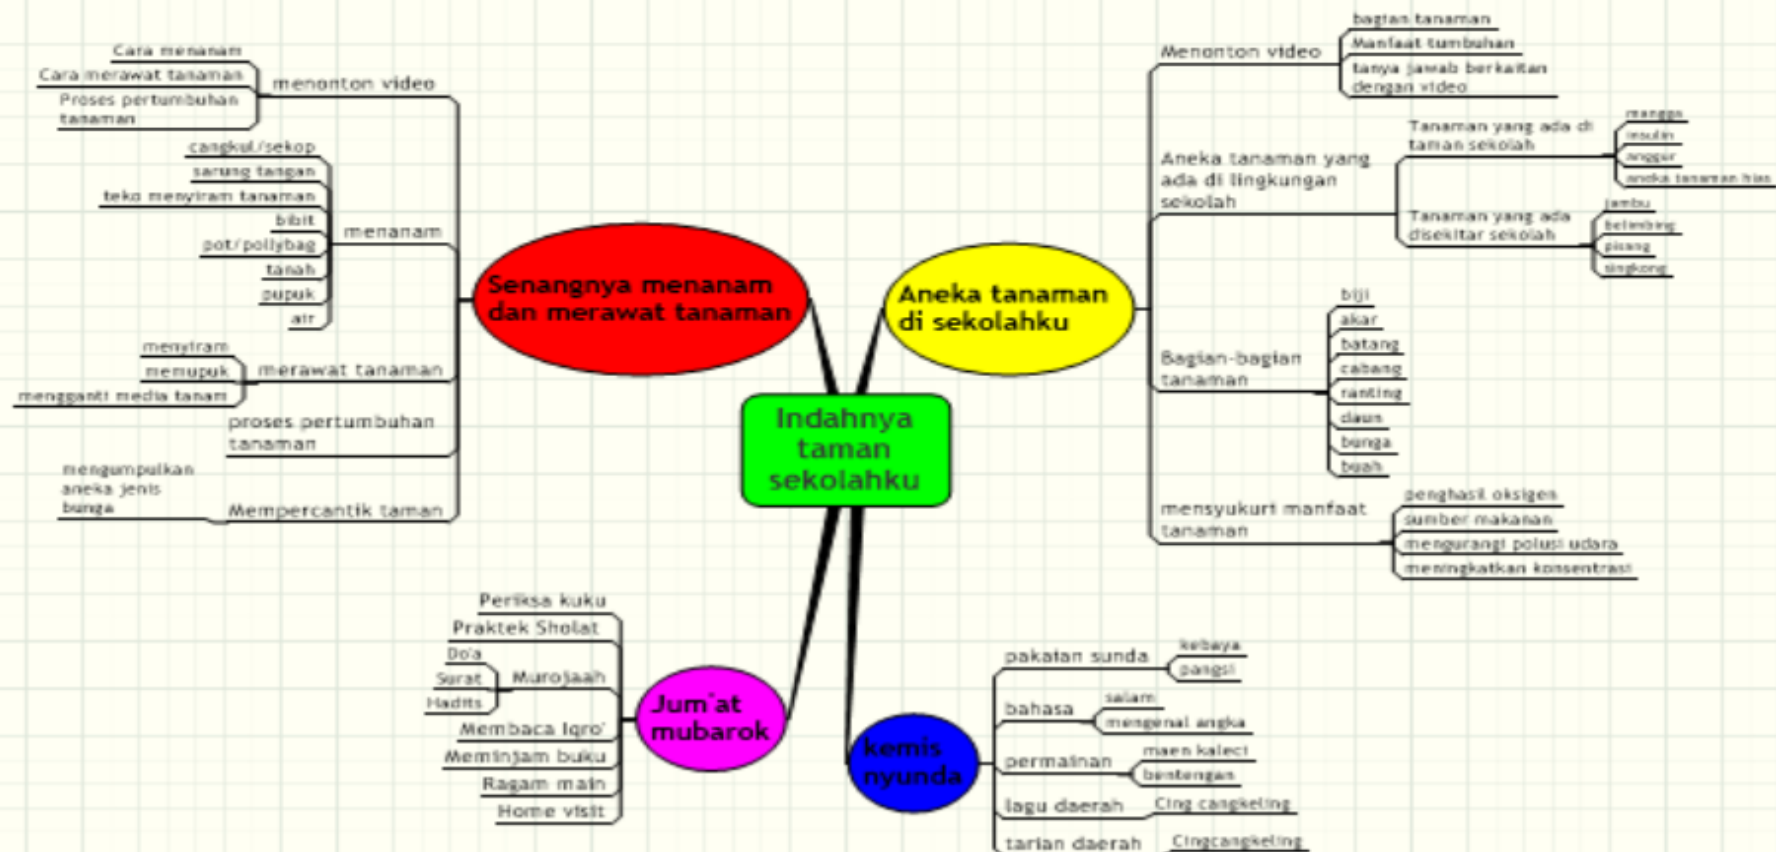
Indahnya taman sekolahku

Senangnya menanam dan merawat tanaman

menonton video
Cara menanam
Cara merawat tanaman
Proses pertumbuhan tanaman

menanam
cangkul/sekop
sarung tangan
teko menyiram tanaman
bibit
pot/pollybag
tanah
pupuk
air

merawat tanaman
menyiram
memupuk
mengganti media tanam

proses pertumbuhan tanaman

Mempercantik taman
mengumpulkan aneka jenis bunga

Aneka tanaman di sekolahku

Menonton video
bagian tanaman
Manfaat tumbuhan
tanya jawab berkaitan dengan video

Aneka tanaman yang ada di lingkungan sekolah
Tanaman yang ada di taman sekolah
mangga
insulin
anggur
aneka tanaman hias
Tanaman yang ada disekitar sekolah
jambu
belimbing
pisang
singkong

Bagian-bagian tanaman
biji
akar
batang
cabang
ranting
daun
bunga
buah

mensyukuri manfaat tanaman
penghasil oksigen
sumber makanan
mengurangi polusi udara
meningkatkan konsentrasi

Jum'at mubarok
Periksa kuku
Praktek Sholat
Murojaah
Do'a
Surat
Hadits
Membaca Iqro'
Meminjam buku
Ragam main
Home visit

kemis nyunda
pakaian sunda
kebaya
pangsi
bahasa
salam
mengenal angka
permainan
maen kaleci
bentengan
lagu daerah
Cing cangkeling
tarian daerah
Cingcangkeling